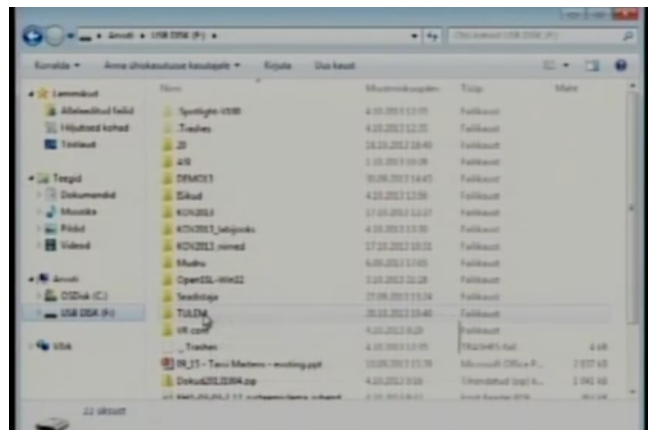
Arvuti ▸ USB DISK (F:) ▸

Otsi kohast USB DISK (F:)

Korralda ▾ Anna ühiskasutusse kasutajale ▾ Kirjuta Uus kaust

Lemmikud
Allalaaditud failid
Hiljutised kohad
Töölaud

Teegid
Dokumendid
Muusika
Pildid
Videod

Arvuti
OSDisk (C:)
USB DISK (F:)

Võrk

Nimi | Muutmiskuupäev | Tüüp | Maht

.Spotlight-V100 | 4.10.2013 13:05 | Failikaust
.Trashes | 4.10.2013 12:31 | Failikaust
20 | 24.10.2013 18:40 | Failikaust
4/8 | 1.10.2013 10:06 | Failikaust
DEMO13 | 30.09.2013 14:45 | Failikaust
Eskud | 4.10.2013 12:56 | Failikaust
KOV2013 | 17.10.2013 12:27 | Failikaust
KOV2013_tabjooks | 4.10.2013 13:30 | Failikaust
KOV2013_nimed | 17.10.2013 10:31 | Failikaust
Mudru | 6.10.2013 17:03 | Failikaust
OpenSSL-Win32 | 3.10.2013 21:28 | Failikaust
Seadistaja | 27.09.2013 13:24 | Failikaust
TULEM | 20.10.2013 19:40 | Failikaust
VR cont | 4.10.2013 8:28 | Failikaust
._Trashes | 4.10.2013 13:05 | TRASHES-fail | 4 kB
IM_15 - Taivo Mertens - exciting.ppt | 10.09.2013 15:36 | Microsoft Office P... | 2 837 kB
Doku620130304.zip | 4.10.2013 3:16 | Tihendatud (zip) k... | 2 042 kB
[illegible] | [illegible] | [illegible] | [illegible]

22 üksust